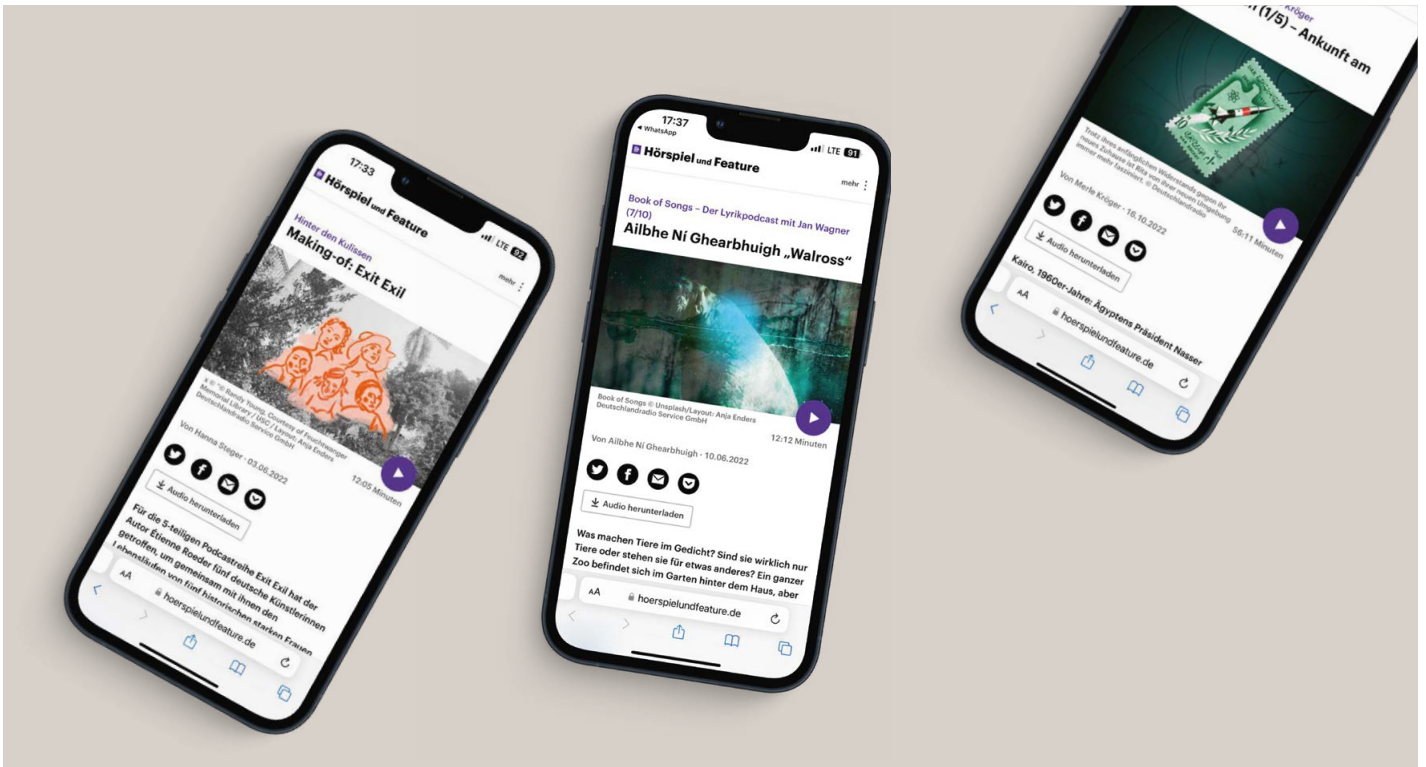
17:33
LTE 92
Hörspiel und Feature
mehr
Hinter den Kulissen
Making-of: Exit Exil
© Randy Young, Courtesy of Feuchtwanger Memorial Library / USC / Layout: Anja Enders Deutschlandradio Service GmbH
Von Hanna Steger · 03.06.2022
12:05 Minuten
Audio herunterladen
Für die 5-teiligen Podcastreihe Exit Exil hat der Autor Étienne Roeder fünf deutsche Künstlerinnen getroffen, um gemeinsam mit ihnen den Lebensläufen von fünf historischen starken Frauen
AA
hoerspielundfeature.de

17:37
◂ WhatsApp
LTE 91
Hörspiel und Feature
mehr
Book of Songs – Der Lyrikpodcast mit Jan Wagner (7/10)
Ailbhe Ní Ghearbhuigh „Walross“
Book of Songs © Unsplash/Layout: Anja Enders Deutschlandradio Service GmbH
12:12 Minuten
Von Ailbhe Ní Ghearbhuigh · 10.06.2022
Audio herunterladen
Was machen Tiere im Gedicht? Sind sie wirklich nur Tiere oder stehen sie für etwas anderes? Ein ganzer Zoo befindet sich im Garten hinter dem Haus, aber
AA
hoerspielundfeature.de

Kröger
(1/5) – Ankunft am
Trotz ihres anfänglichen Widerstands gegen ihr neues Zuhause ist Rita von ihrer neuen Umgebung immer mehr fasziniert. © Deutschlandradio
Von Merle Kröger · 16.10.2022
56:11 Minuten
Audio herunterladen
Kairo, 1960er-Jahre: Ägyptens Präsident Nasser
AA
hoerspielundfeature.de